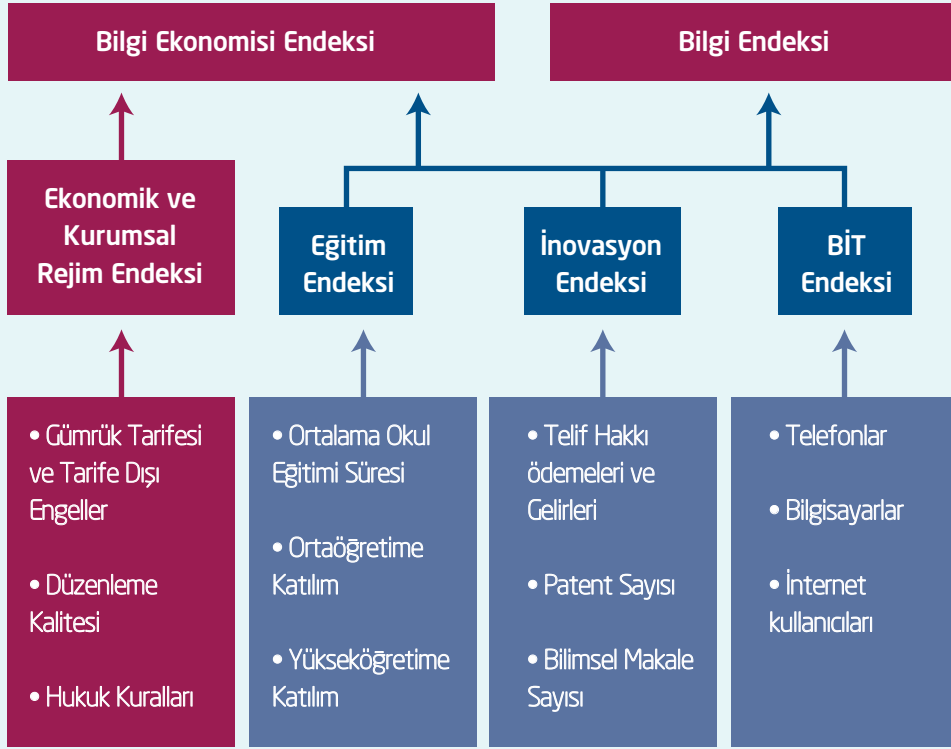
Bilgi Ekonomisi Endeksi

Bilgi Endeksi

Ekonomik ve Kurumsal Rejim Endeksi

Eğitim Endeksi

İnovasyon Endeksi

BİT Endeksi

• Gümrük Tarifesi ve Tarife Dışı Engeller

• Düzenleme Kalitesi

• Hukuk Kuralları

• Ortalama Okul Eğitimi Süresi

• Ortaöğretime Katılım

• Yükseköğretime Katılım

• Telif Hakkı ödemeleri ve Gelirleri

• Patent Sayısı

• Bilimsel Makale Sayısı

• Telefonlar

• Bilgisayarlar

• İnternet kullanıcıları